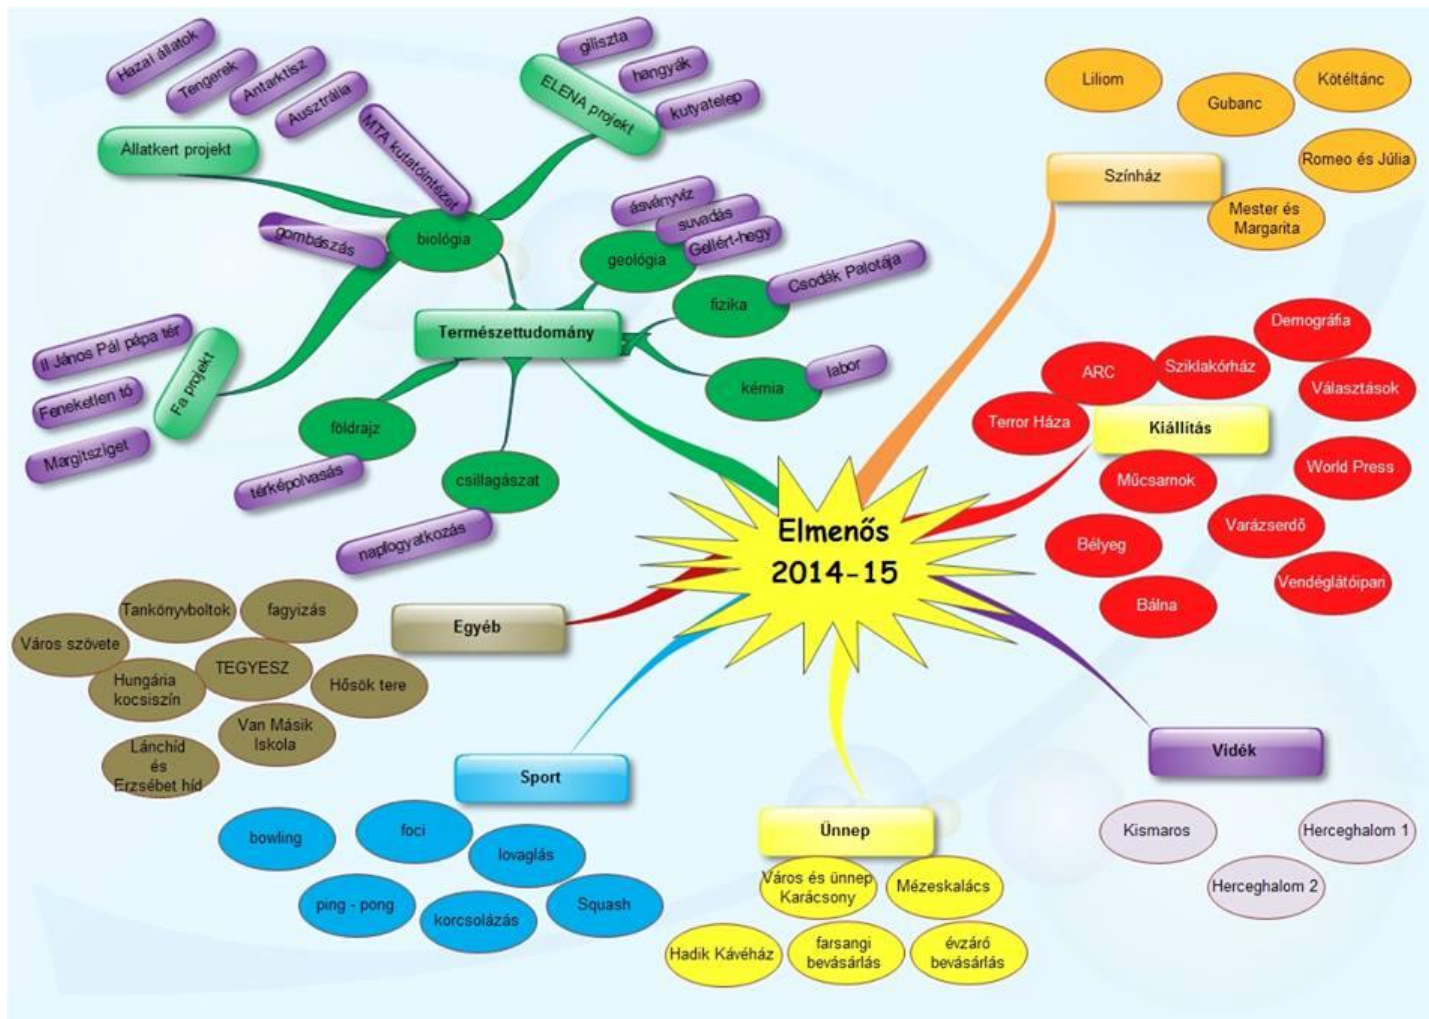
Elmenős 2014-15

Természettudomány

biológia
Állatkert projekt
Hazai állatok
Tengerek
Antarktisz
Ausztrália
MTA kutatóintézet
ELENA projekt
giliszta
hangyák
kutyatelep
gombászás

Fa projekt
II János Pál pápa tér
Feneketlen tó
Margitsziget

geológia
ásványvíz
suvadás
Gellért-hegy

fizika
Csodák Palotája

kémia
labor

földrajz
térképolvasás

csillagászat
napfogyatkozás

Színház
Liliom
Gubanc
Kötéltánc
Romeo és Júlia
Mester és Margarita

Kiállítás
Demográfia
ARC
Sziklakórház
Választások
Terror Háza
Műcsarnok
World Press
Varázserdő
Bélyeg
Vendéglátóipar
Bálna

Egyéb
Tankönyvboltok
fagyizás
Város szövete
TEGYESZ
Hungária kocsiszín
Hősök tere
Van Másik Iskola
Lánchíd és Erzsébet híd

Sport
bowling
foci
lovaglás
ping - pong
korcsolázás
Squash

Ünnep
Város és ünnep Karácsony
Mézeskalács
Hadik Kávéház
farsangi bevásárlás
évzáró bevásárlás

Vidék
Kismaros
Herceghalom 1
Herceghalom 2